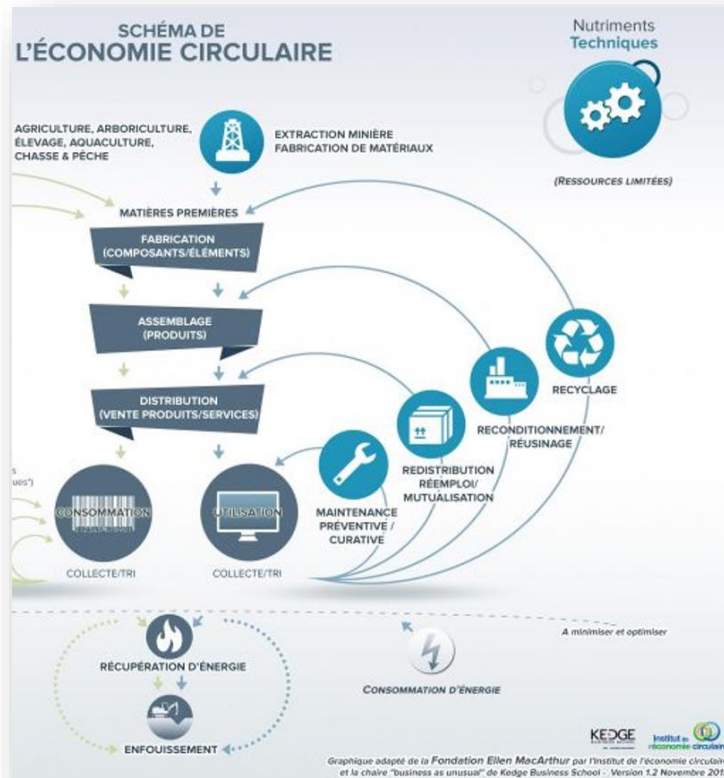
SCHÉMA DE
L'ÉCONOMIE CIRCULAIRE

Nutriments
Techniques

(RESSOURCES LIMITÉES)

AGRICULTURE, ARBORICULTURE, ÉLEVAGE, AQUACULTURE, CHASSE & PÊCHE

EXTRACTION MINIÈRE
FABRICATION DE MATÉRIAUX

MATIÈRES PREMIÈRES

FABRICATION
(COMPOSANTS/ÉLÉMENTS)

ASSEMBLAGE
(PRODUITS)

DISTRIBUTION
(VENTE PRODUITS/SERVICES)

RECYCLAGE

RECONDITIONNEMENT/
RÉUSINAGE

REDISTRIBUTION
RÉEMPLOI/
MUTUALISATION

MAINTENANCE
PRÉVENTIVE /
CURATIVE

s
ues")

CONSOMMATION

UTILISATION

COLLECTE/TRI

COLLECTE/TRI

A minimiser et optimiser

RÉCUPÉRATION D'ÉNERGIE

CONSOMMATION D'ÉNERGIE

ENFOUISSEMENT

KEDGE

Institut de l'économie circulaire

Graphique adapté de la Fondation Ellen MacArthur par l'Institut de l'économie circulair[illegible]
et la chaire "business as unusual" de Kedge Business School - Version 1.2 Novembre 20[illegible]